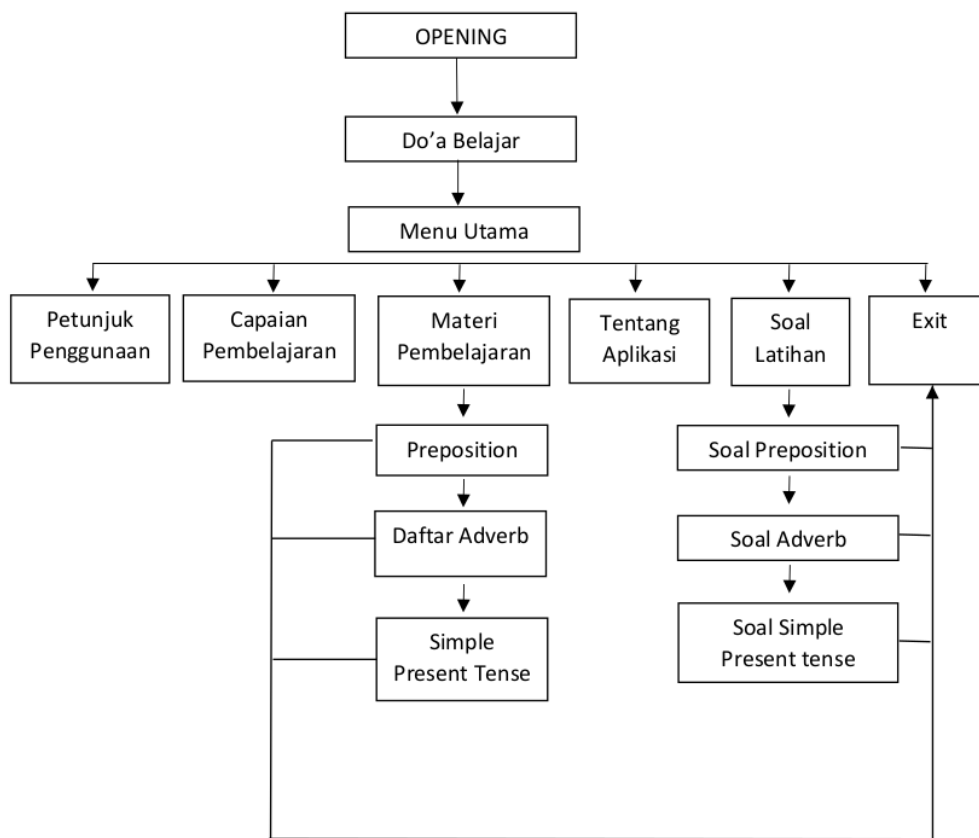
OPENING

Do’a Belajar

Menu Utama

Petunjuk Penggunaan

Capaian Pembelajaran

Materi Pembelajaran

Tentang Aplikasi

Soal Latihan

Exit

Preposition

Daftar Adverb

Simple Present Tense

Soal Preposition

Soal Adverb

Soal Simple Present tense